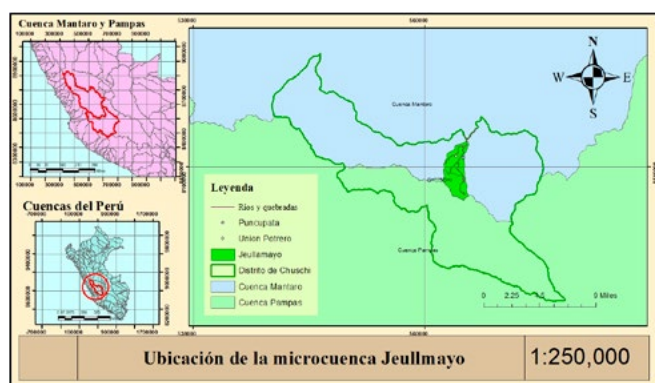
Cuenca Mantaro y Pampas

Cuencas del Perú

N
W
E
S

Cuenca Mantaro

Cuenca Pampas

Leyenda
Ríos y quebradas
Puncupata
Union Potrero
Jeullmayo
Distrito de Chuschi
Cuenca Mantaro
Cuenca Pampas

0 2.25 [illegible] 9 Miles

Ubicación de la microcuenca Jeullmayo
1:250,000